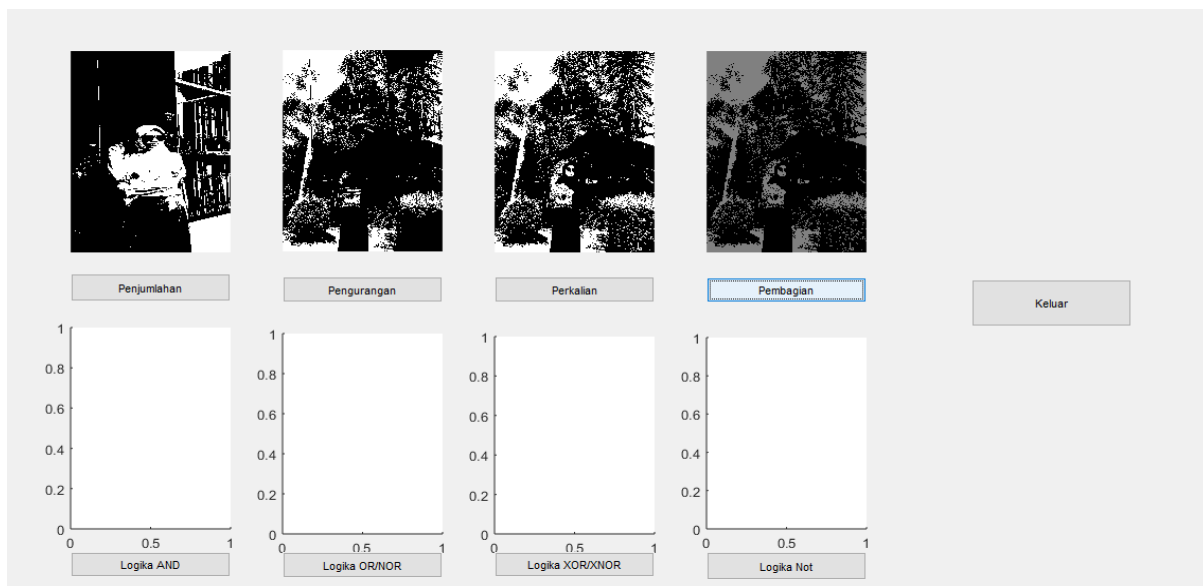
Penjumlahan
Pengurangan
Perkalian
Pembagian
Keluar

1
0.8
0.6
0.4
0.2
0
0 0.5 1
Logika AND

1
0.8
0.6
0.4
0.2
0
0 0.5 1
Logika OR/NOR

1
0.8
0.6
0.4
0.2
0
0 0.5 1
Logika XOR/XNOR

1
0.8
0.6
0.4
0.2
0
0 0.5 1
Logika Not